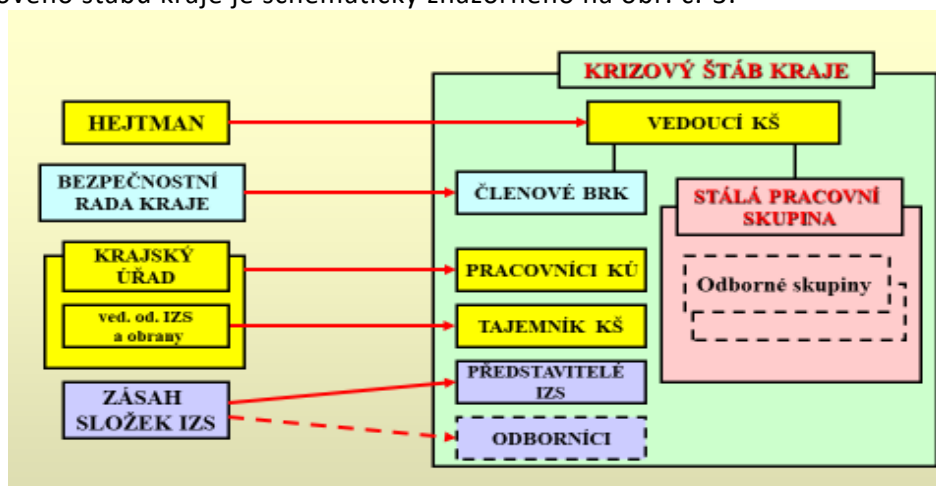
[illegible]ového štábu kraje je schematicky znázorněno na obr. č. 3.

KRIZOVÝ ŠTÁB KRAJE

HEJTMAN

VEDOUCÍ KŠ

BEZPEČNOSTNÍ RADA KRAJE

ČLENOVÉ BRK

STÁLÁ PRACOVNÍ SKUPINA

KRAJSKÝ ÚŘAD

PRACOVNÍCI KÚ

Odborné skupiny

ved. od. IZS a obrany

TAJEMNÍK KŠ

PŘEDSTAVITELÉ IZS

ZÁSAH SLOŽEK IZS

ODBORNÍCI